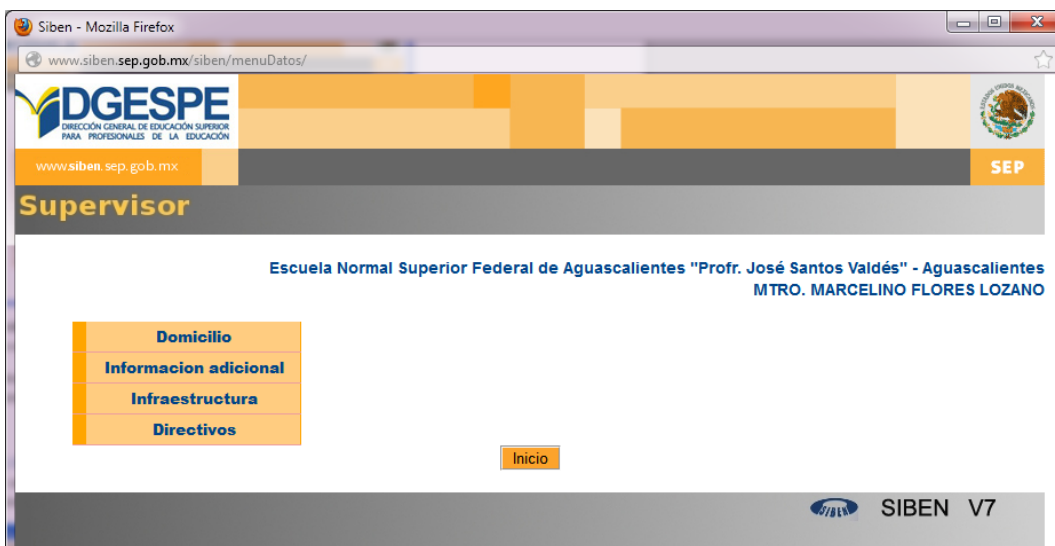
Siben - Mozilla Firefox

www.siben.sep.gob.mx/siben/menuDatos/

DGESPE
DIRECCIÓN GENERAL DE EDUCACIÓN SUPERIOR PARA PROFESIONALES DE LA EDUCACIÓN

ESTADOS UNIDOS MEXICANOS

www.siben.sep.gob.mx

SEP

Supervisor

Escuela Normal Superior Federal de Aguascalientes "Profr. José Santos Valdés" - Aguascalientes
MTRO. MARCELINO FLORES LOZANO

Domicilio
Informacion adicional
Infraestructura
Directivos

Inicio

SIBEN SIBEN V7